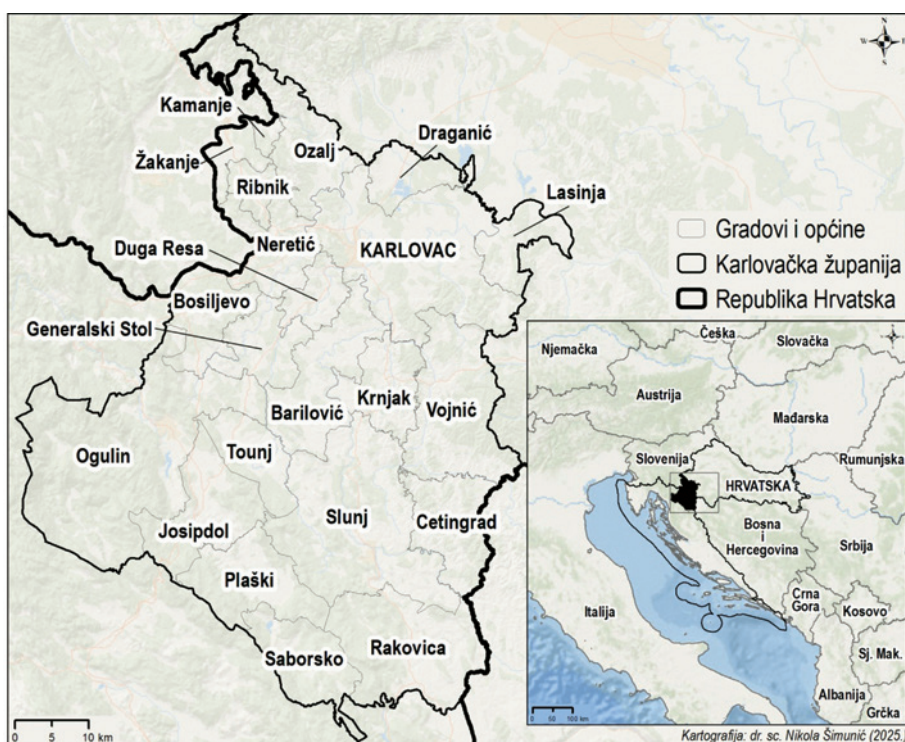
Kamanje
Žakanje
Ozalj
Ribnik
Draganić
Lasinja
Neretić
Duga Resa
KARLOVAC
Bosiljevo
Generalski Stol
Barilović
Krnjak
Vojnić
Ogulin
Tounj
Josipdol
Slunj
Cetingrad
Plaški
Saborsko
Rakovica

Gradovi i općine
Karlovačka županija
Republika Hrvatska

Njemačka
Češka
Slovačka
Austrija
Mađarska
Slovenija
Rumunjska
HRVATSKA
Bosna i Hercegovina
Srbija
Italija
Crna Gora
Kosovo
Sj. Mak.
Albanija
Grčka

0 50 100 km
0 5 10 km

Kartografija: dr. sc. Nikola Šimunić (2025.)